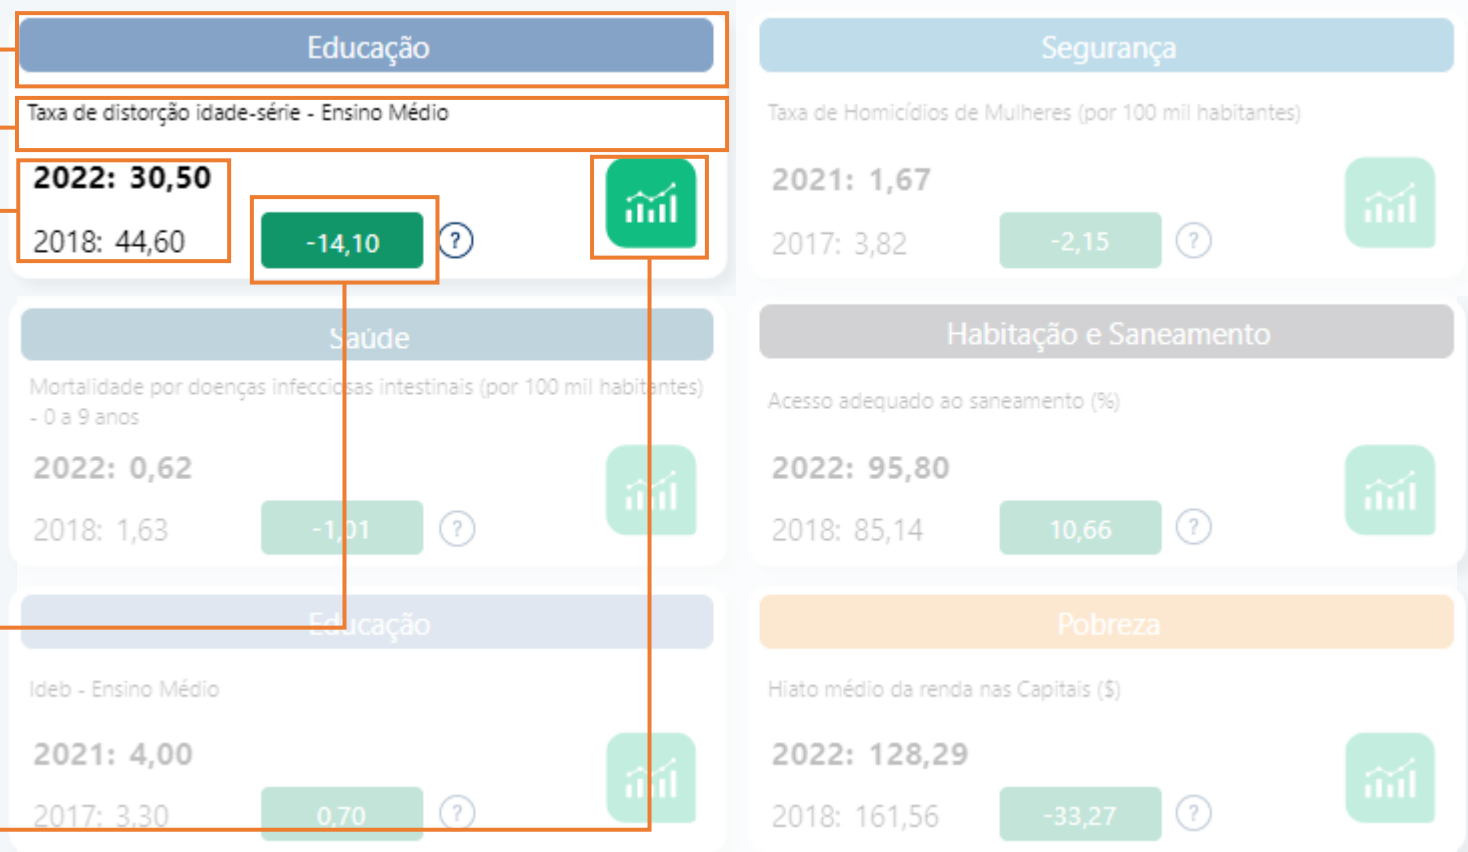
Educação

Taxa de distorção idade-série - Ensino Médio

2022: 30,50

2018: 44,60

-14,10

?

Segurança

Taxa de Homicídios de Mulheres (por 100 mil habitantes)

2021: 1,67

2017: 3,82

-2,15

?

Saúde

Mortalidade por doenças infecciosas intestinais (por 100 mil habitantes) - 0 a 9 anos

2022: 0,62

2018: 1,63

-1,01

?

Habitação e Saneamento

Acesso adequado ao saneamento (%)

2022: 95,80

2018: 85,14

10,66

?

Educação

Ideb - Ensino Médio

2021: 4,00

2017: 3,30

0,70

?

Pobreza

Hiato médio da renda nas Capitais ($)

2022: 128,29

2018: 161,56

-33,27

?